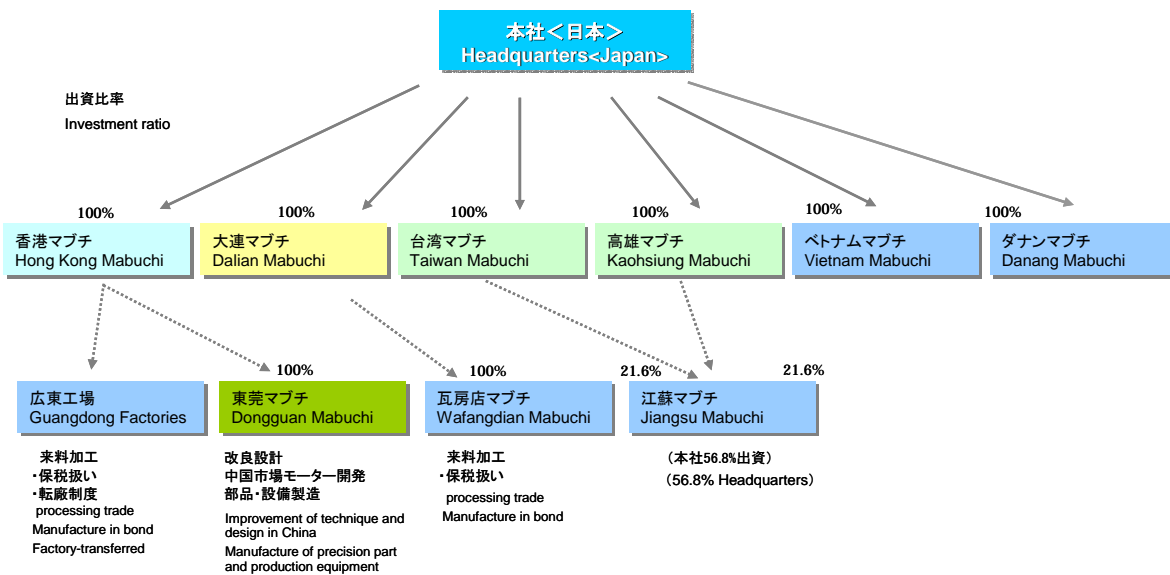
本社＜日本＞
Headquarters<Japan>

出資比率
Investment ratio

100%
香港マブチ
Hong Kong Mabuchi

100%
大連マブチ
Dalian Mabuchi

100%
台湾マブチ
Taiwan Mabuchi

100%
高雄マブチ
Kaohsiung Mabuchi

100%
ベトナムマブチ
Vietnam Mabuchi

100%
ダナンマブチ
Danang Mabuchi

広東工場
Guangdong Factories

100%
東莞マブチ
Dongguan Mabuchi

100%
瓦房店マブチ
Wafangdian Mabuchi

21.6%
21.6%
江蘇マブチ
Jiangsu Mabuchi

来料加工
・保税扱い
・転廠制度
processing trade
Manufacture in bond
Factory-transferred

改良設計
中国市場モーター開発
部品・設備製造
Improvement of technique and design in China
Manufacture of precision part and production equipment

来料加工
・保税扱い
processing trade
Manufacture in bond

（本社56.8%出資）
（56.8% Headquarters）